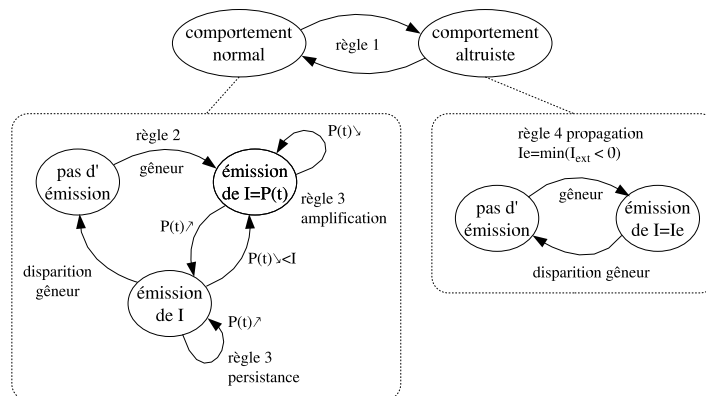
comportement normal

règle 1

comportement altruiste

règle 2

gêneur

P(t)↘

pas d' émission

émission de I=P(t)

règle 3 amplification

P(t)↗

P(t)↘<I

disparition gêneur

émission de I

P(t)↗

règle 3 persistance

règle 4 propagation
Ie=min($I_{ext}$ < 0)

gêneur

pas d' émission

émission de I=Ie

disparition gêneur